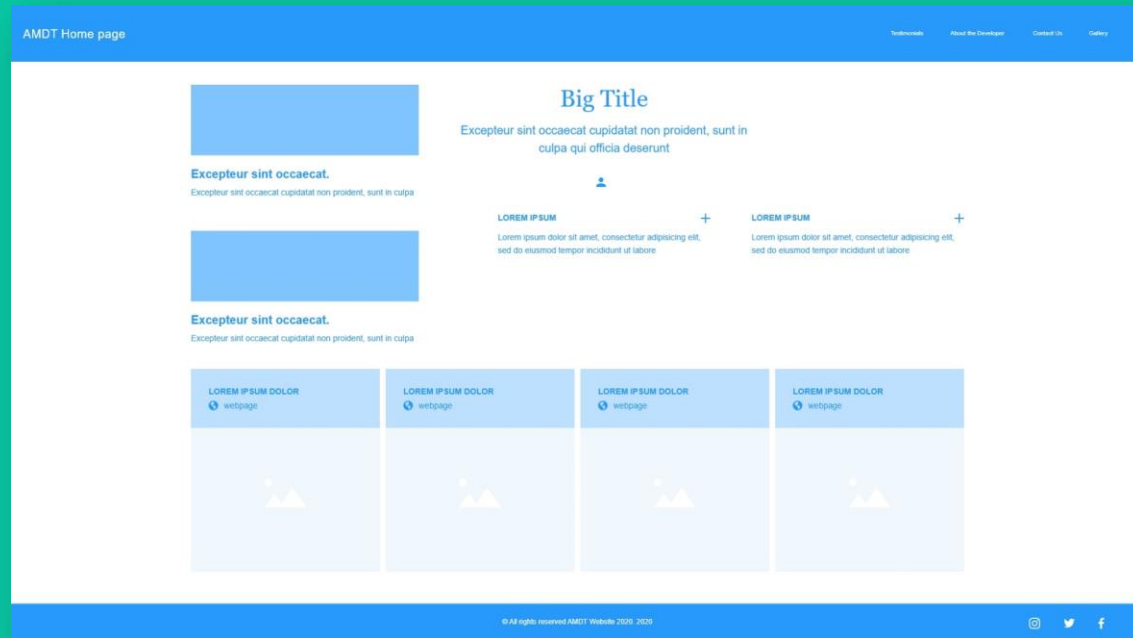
AMDT Home page

Testimonials About the Developer Contact Us Gallery

Excepteur sint occaecat.

Excepteur sint occaecat cupidatat non proident, sunt in culpa

Excepteur sint occaecat.

Excepteur sint occaecat cupidatat non proident, sunt in culpa

Big Title

Excepteur sint occaecat cupidatat non proident, sunt in culpa qui officia deserunt

LOREM IPSUM +

Lorem ipsum dolor sit amet, consectetur adipisicing elit, sed do eiusmod tempor incididunt ut labore

LOREM IPSUM +

Lorem ipsum dolor sit amet, consectetur adipisicing elit, sed do eiusmod tempor incididunt ut labore

LOREM IPSUM DOLOR
webpage

LOREM IPSUM DOLOR
webpage

LOREM IPSUM DOLOR
webpage

LOREM IPSUM DOLOR
webpage

© All rights reserved AMDT Website 2020. 2020